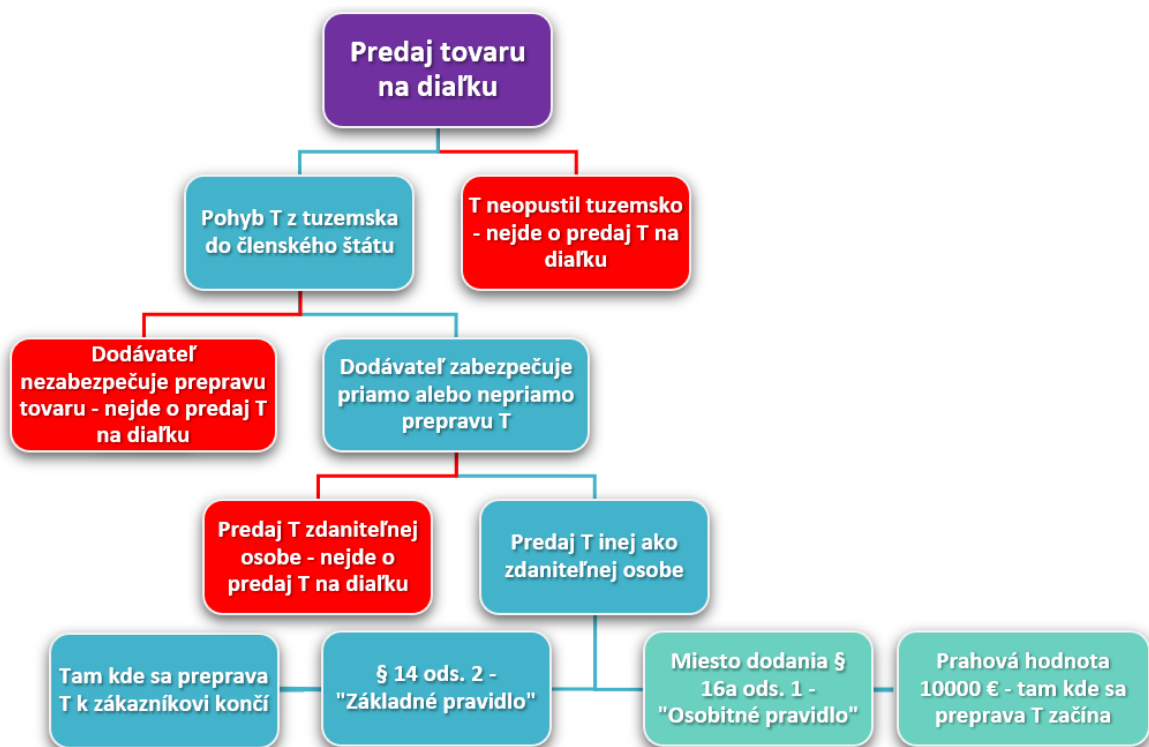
Predaj tovaru na diaľku

Pohyb T z tuzemska do členského štátu

T neopustil tuzemsko - nejde o predaj T na diaľku

Dodávateľ nezabezpečuje prepravu tovaru - nejde o predaj T na diaľku

Dodávateľ zabezpečuje priamo alebo nepriamo prepravu T

Predaj T zdaniteľnej osobe - nejde o predaj T na diaľku

Predaj T inej ako zdaniteľnej osobe

Tam kde sa preprava T k zákazníkovi končí

§ 14 ods. 2 - "Základné pravidlo"

Miesto dodania § 16a ods. 1 - "Osobitné pravidlo"

Prahová hodnota 10000 € - tam kde sa preprava T začína